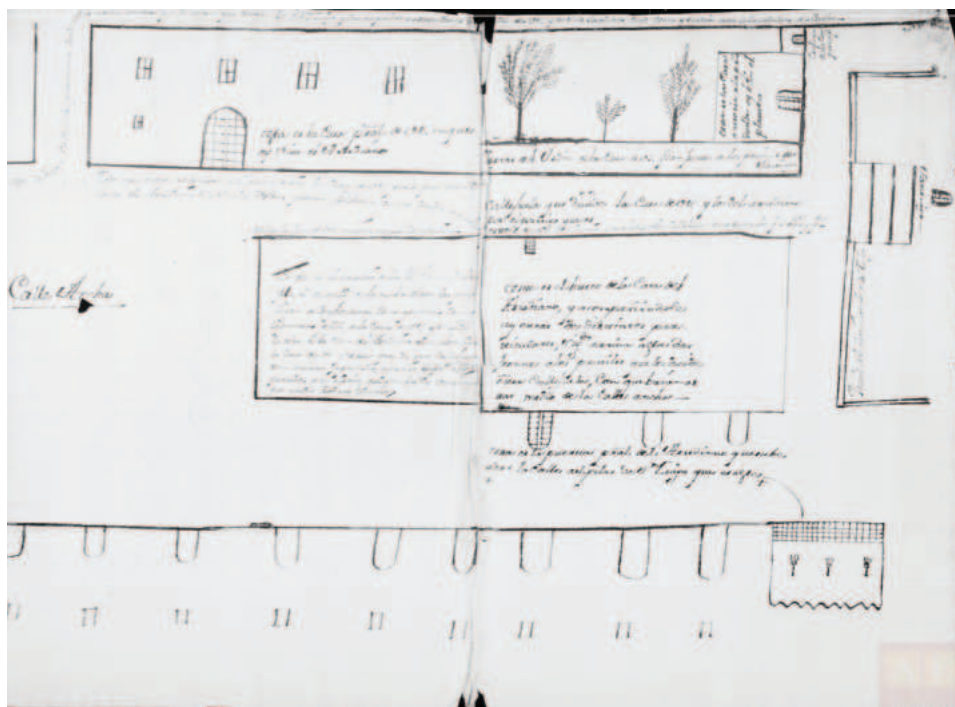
Calle Ancha

Esta es la Casa principal de Don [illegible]

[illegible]

Callejuela que divide la Casa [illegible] y la del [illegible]

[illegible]

Esta es la Puerta de la Casa de Don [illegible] y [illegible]

Como se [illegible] de la Casa de Don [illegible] Esteban, y corresponde a la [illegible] a la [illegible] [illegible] que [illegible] Esta Callejuela, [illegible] de la Calle ancha

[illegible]